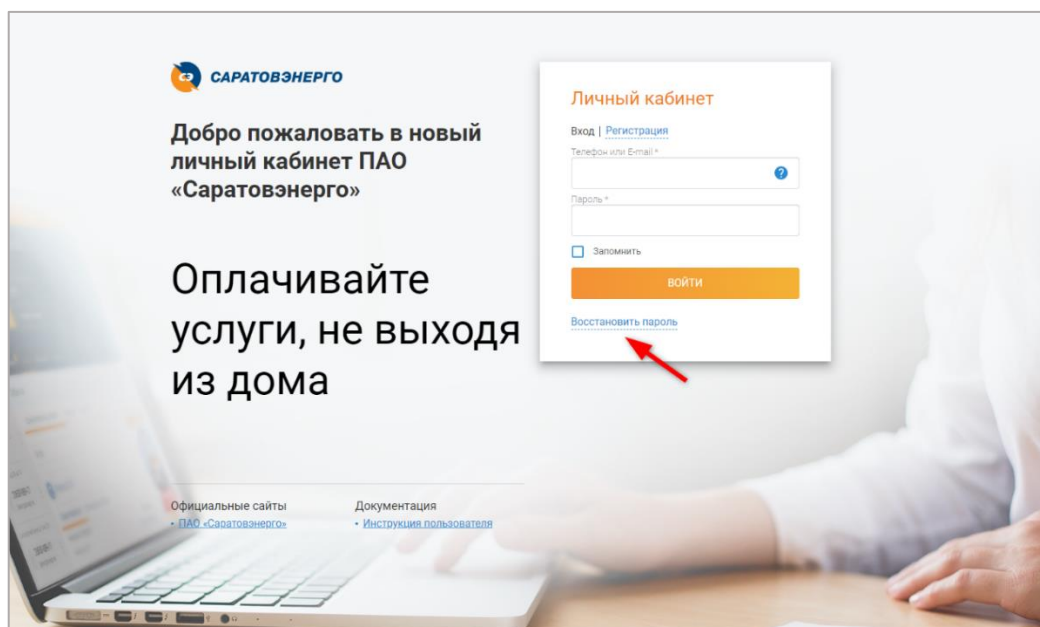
САРАТОВЭНЕРГО

Добро пожаловать в новый личный кабинет ПАО «Саратовэнерго»

Оплачивайте услуги, не выходя из дома

Личный кабинет

Вход | Регистрация

Телефон или E-mail *

Пароль *

Запомнить

ВОЙТИ

Восстановить пароль

Официальные сайты
• ПАО «Саратовэнерго»

Документация
• Инструкция пользователя